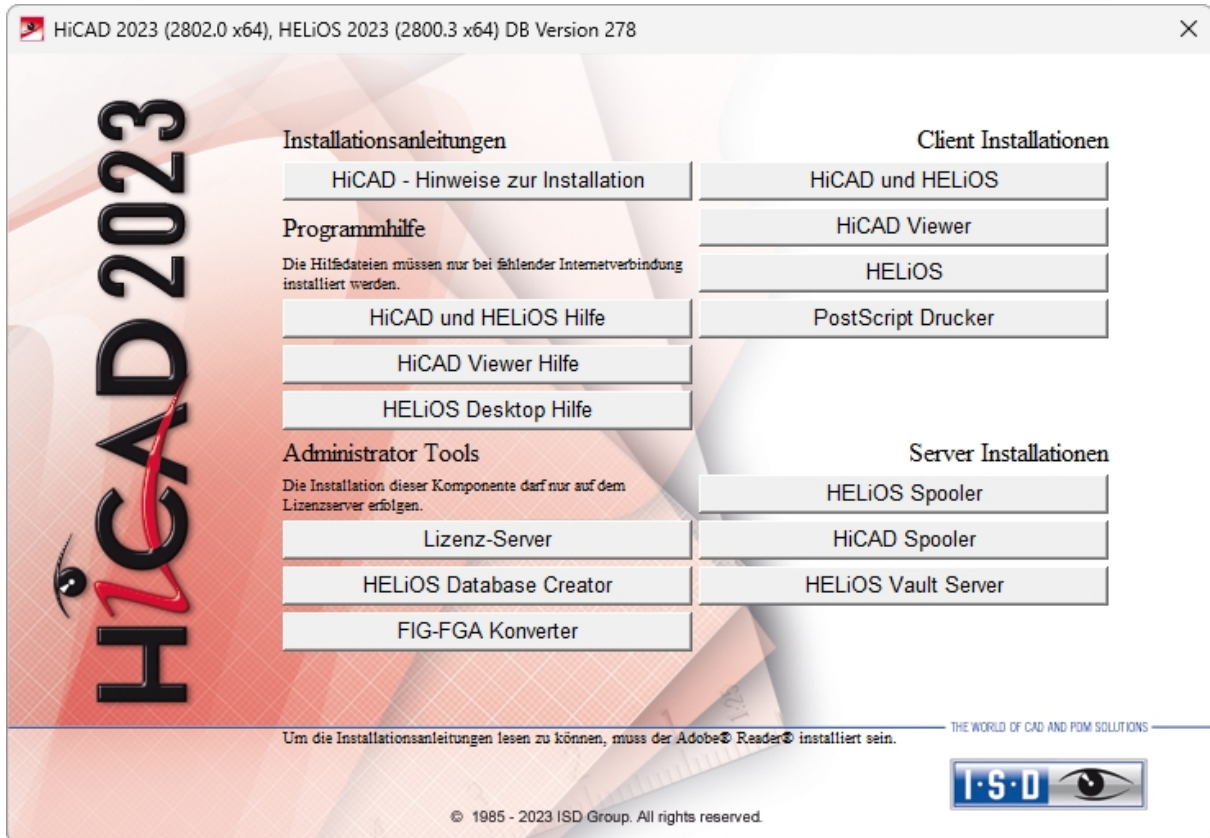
HiCAD 2023 (2802.0 x64), HELiOS 2023 (2800.3 x64) DB Version 278

HiCAD 2023

Installationsanleitungen

HiCAD - Hinweise zur Installation

Programmhilfe

Die Hilfedateien müssen nur bei fehlender Internetverbindung installiert werden.

HiCAD und HELiOS Hilfe

HiCAD Viewer Hilfe

HELiOS Desktop Hilfe

Administrator Tools

Die Installation dieser Komponente darf nur auf dem Lizenzserver erfolgen.

Lizenz-Server

HELiOS Database Creator

FIG-FGA Konverter

Client Installationen

HiCAD und HELiOS

HiCAD Viewer

HELiOS

PostScript Drucker

Server Installationen

HELiOS Spooler

HiCAD Spooler

HELiOS Vault Server

THE WORLD OF CAD AND PDM SOLUTIONS

Um die Installationsanleitungen lesen zu können, muss der Adobe® Reader® installiert sein.

I·S·D

© 1985 - 2023 ISD Group. All rights reserved.